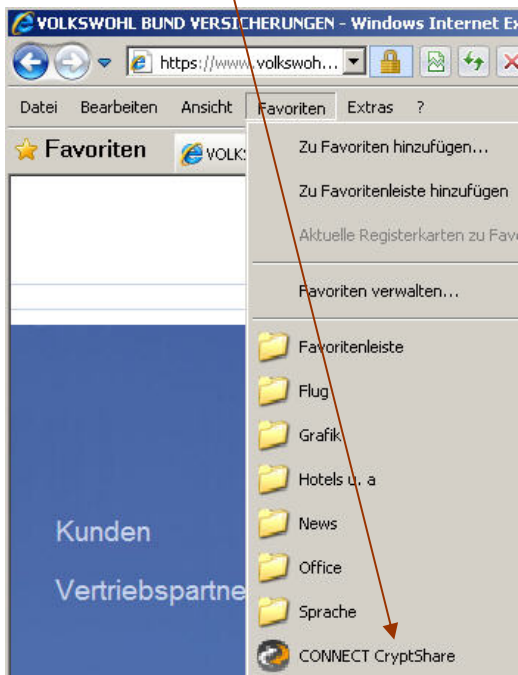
VOLKSWOHL BUND VERSICHERUNGEN - Windows Internet Ex

https://www.volkswoh...

Datei Bearbeiten Ansicht Favoriten Extras ?

Favoriten

VOLKS

Zu Favoriten hinzufügen...

Zu Favoritenleiste hinzufügen

Aktuelle Registerkarten zu Favo

Favoriten verwalten...

Favoritenleiste

Flug

Grafik

Hotels u. a

News

Office

Sprache

CONNECT CryptShare

Kunden

Vertriebspartne